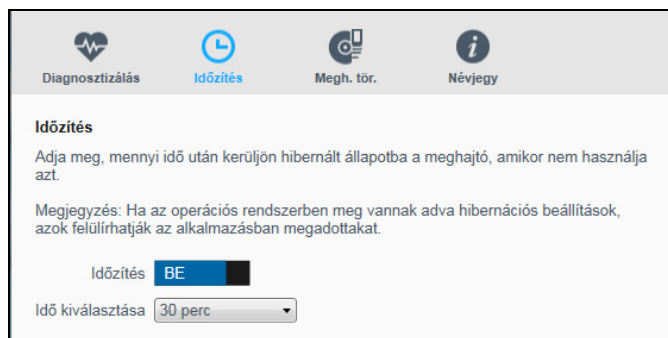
Diagnosztizálás Időzítés Megh. tör. Névjegy

Időzítés

Adja meg, mennyi idő után kerüljön hibernált állapotba a meghajtó, amikor nem használja azt.

Megjegyzés: Ha az operációs rendszerben meg vannak adva hibernációs beállítások, azok felülírhatják az alkalmazásban megadottakat.

Időzítés BE

Idő kiválasztása 30 perc